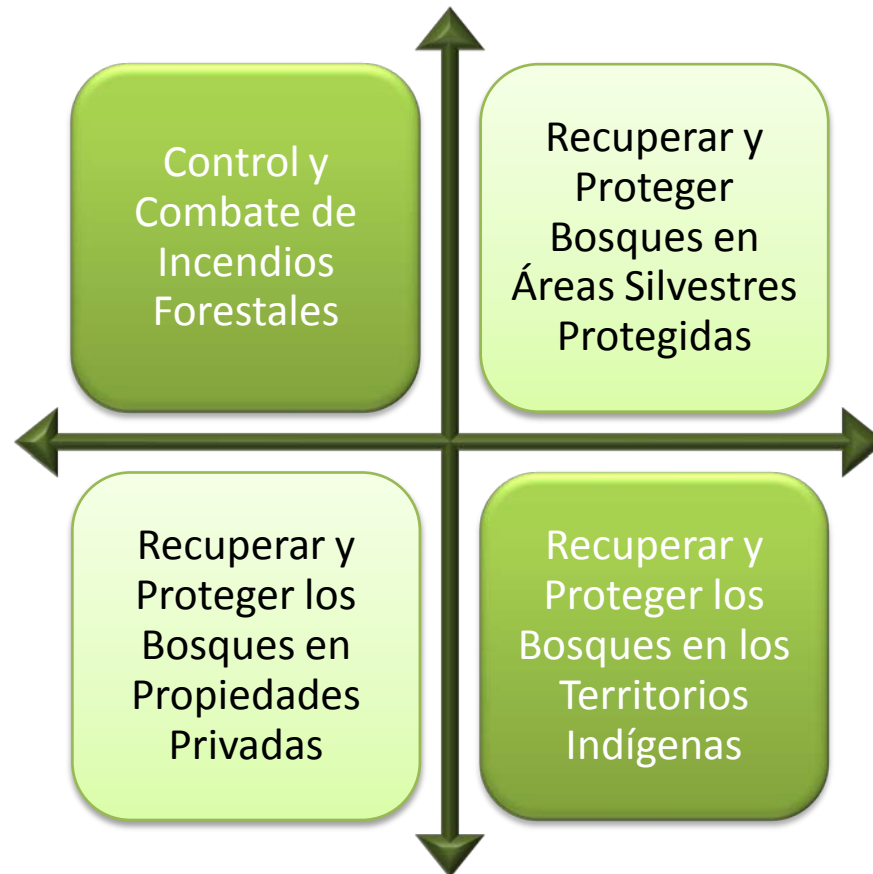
Control y Combate de Incendios Forestales

Recuperar y Proteger Bosques en Áreas Silvestres Protegidas

Recuperar y Proteger los Bosques en Propiedades Privadas

Recuperar y Proteger los Bosques en los Territorios Indígenas